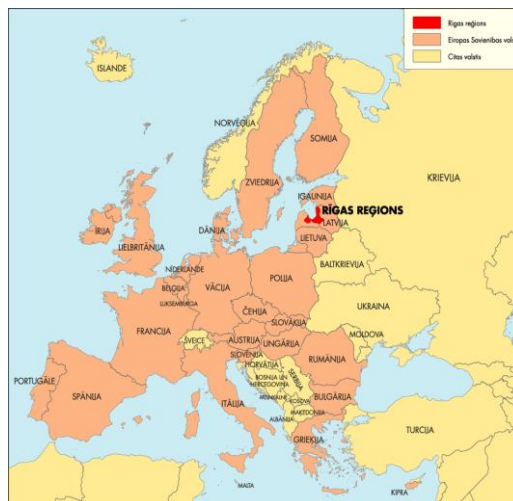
Rīgas reģions
Eiropas Savienības valst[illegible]
Citas valstis

ISLANDE
NORVĒĢIJA
SOMIJA
ZVIEDRIJA
IGAUNIJA
RĪGAS REĢIONS
LATVIJA
KRIEVIJA
ĪRIJA
LIELBRITĀNIJA
DĀNIJA
LIETUVA
NĪDERLANDE
BALTKRIEVIJA
BEĻĢIJA
VĀCIJA
POLIJA
LUKSEMBURGA
ČEHIJA
UKRAINA
SLOVĀKIJA
FRANCIJA
ŠVEICE
AUSTRIJA
UNGĀRIJA
MOLDOVA
SLOVĒNIJA
RUMĀNIJA
HORVĀTIJA
BOSNIJA UN HERCEGOVINA
SERBIJA
PORTUGĀLE
SPĀNIJA
ITĀLIJA
MELNKALNE
KOSOVA
BULGĀRIJA
MAĶEDONIJA
ALBĀNIJA
TURCIJA
GRIEĶIJA
MALTA
KIPRA